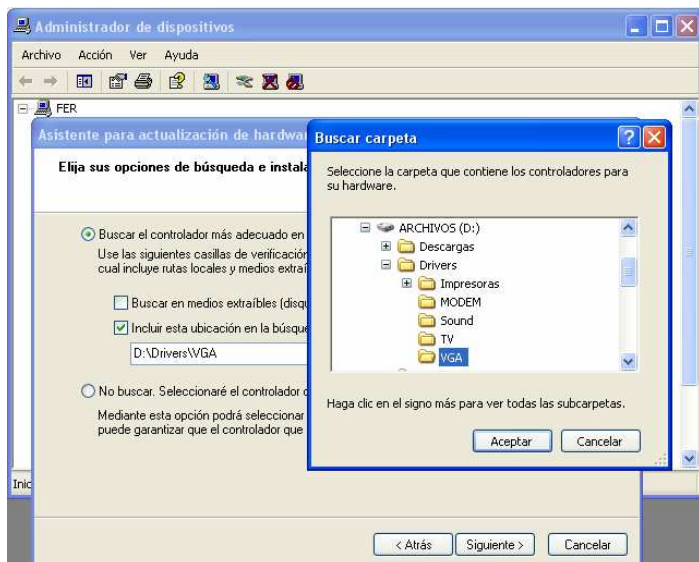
Administrador de dispositivos

Archivo Acción Ver Ayuda

FER

Asistente para actualización de hardwa

Elija sus opciones de búsqueda e instala

Buscar el controlador más adecuado en

Use las siguientes casillas de verificación cual incluye rutas locales y medios extraí

Buscar en medios extraíbles (disqu

Incluir esta ubicación en la búsque

D:\Drivers\VGA

No buscar. Seleccionaré el controlador

Mediante esta opción podrá seleccionar puede garantizar que el controlador que

Inic

< Atrás Siguiente > Cancelar

Buscar carpeta

Seleccione la carpeta que contiene los controladores para su hardware.

ARCHIVOS (D:)
Descargas
Drivers
Impresoras
MODEM
Sound
TV
VGA

Haga clic en el signo más para ver todas las subcarpetas.

Aceptar Cancelar